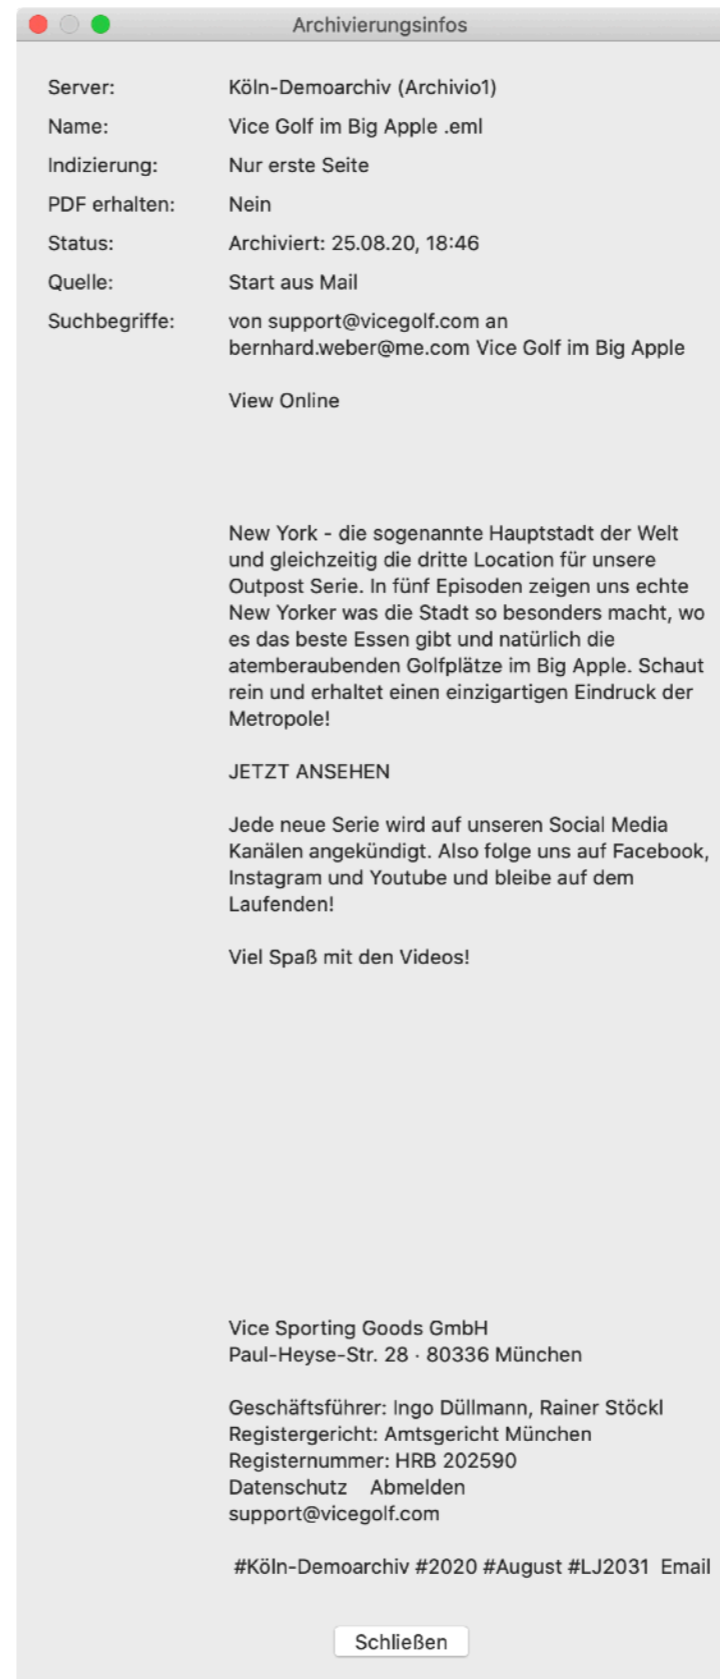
Archivierungsinfos

Server: Köln-Demoarchiv (Archivio1)
Name: Vice Golf im Big Apple .eml
Indizierung: Nur erste Seite
PDF erhalten: Nein
Status: Archiviert: 25.08.20, 18:46
Quelle: Start aus Mail
Suchbegriffe: von support@vicegolf.com an bernhard.weber@me.com Vice Golf im Big Apple

View Online

New York - die sogenannte Hauptstadt der Welt und gleichzeitig die dritte Location für unsere Outpost Serie. In fünf Episoden zeigen uns echte New Yorker was die Stadt so besonders macht, wo es das beste Essen gibt und natürlich die atemberaubenden Golfplätze im Big Apple. Schaut rein und erhaltet einen einzigartigen Eindruck der Metropole!

JETZT ANSEHEN

Jede neue Serie wird auf unseren Social Media Kanälen angekündigt. Also folge uns auf Facebook, Instagram und Youtube und bleibe auf dem Laufenden!

Viel Spaß mit den Videos!

Vice Sporting Goods GmbH
Paul-Heyse-Str. 28 · 80336 München

Geschäftsführer: Ingo Düllmann, Rainer Stöckl
Registergericht: Amtsgericht München
Registernummer: HRB 202590
Datenschutz Abmelden
support@vicegolf.com

#Köln-Demoarchiv #2020 #August #LJ2031 Email

Schließen